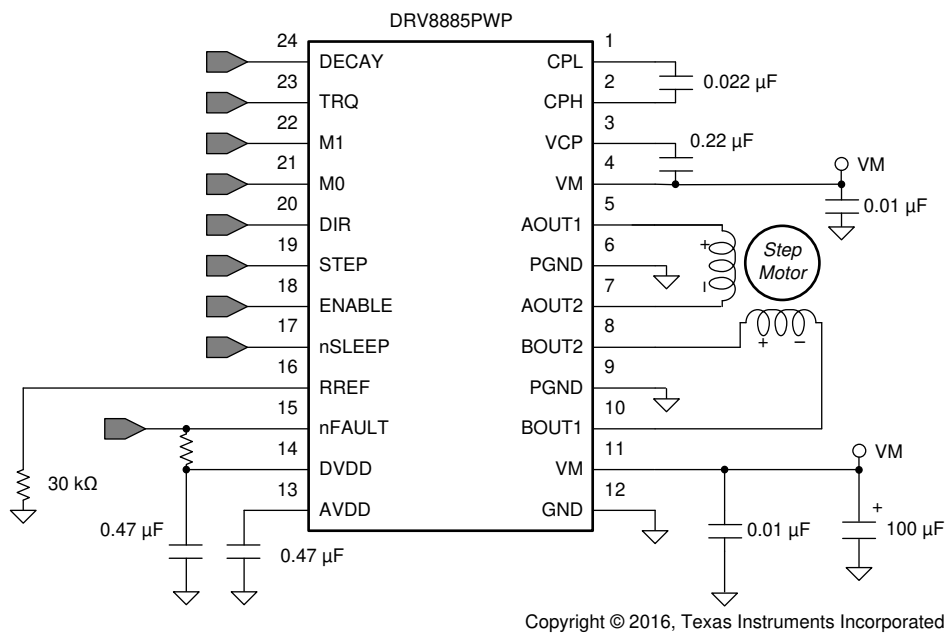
DRV8885PWP

24 DECAY
23 TRQ
22 M1
21 M0
20 DIR
19 STEP
18 ENABLE
17 nSLEEP
16 RREF
15 nFAULT
14 DVDD
13 AVDD

1 CPL
2 CPH
3 VCP
4 VM
5 AOUT1
6 PGND
7 AOUT2
8 BOUT2
9 PGND
10 BOUT1
11 VM
12 GND

0.022 µF
0.22 µF
VM
0.01 µF
+
–
Step Motor
+
–
30 kΩ
0.47 µF
0.47 µF
VM
0.01 µF
+
100 µF

Copyright © 2016, Texas Instruments Incorporated